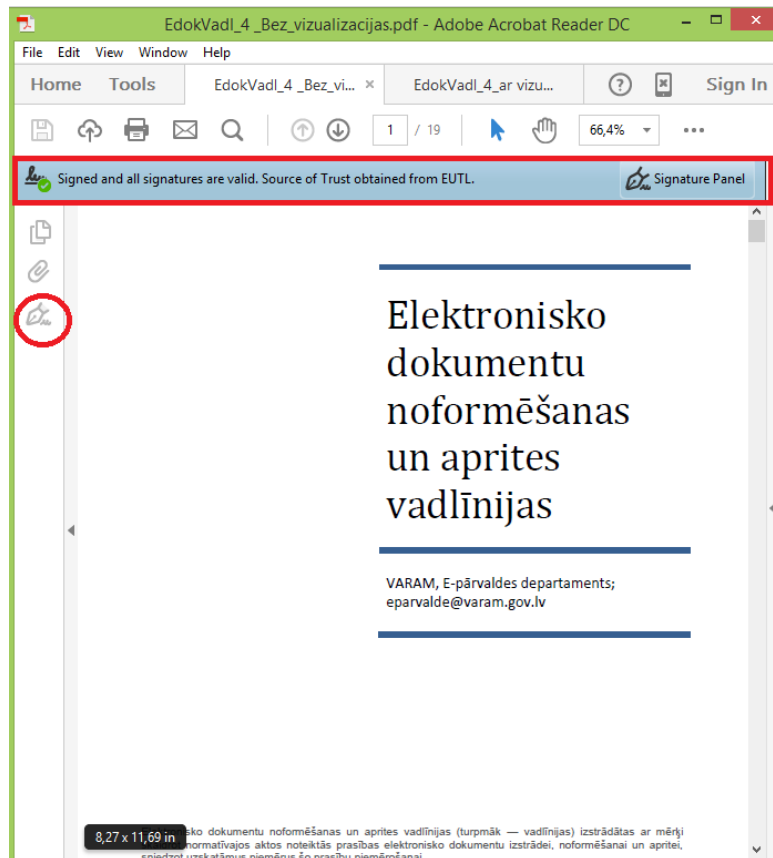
EdokVadl_4 _Bez_vizualizacijas.pdf - Adobe Acrobat Reader DC

File Edit View Window Help

Home Tools EdokVadl_4 _Bez_vi... × EdokVadl_4_ar vizu... ? Sign In

1 / 19 66,4%

Signed and all signatures are valid. Source of Trust obtained from EUTL. Signature Panel

Elektronisko dokumentu noformēšanas un aprites vadlīnijas

VARAM, E-pārvaldes departaments; eparvalde@varam.gov.lv

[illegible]sko dokumentu noformēšanas un aprites vadlīnijas (turpmāk — vadlīnijas) izstrādātas ar mērķi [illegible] normatīvajos aktos noteiktās prasības elektronisko dokumentu izstrādei, noformēšanai un apritei, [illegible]

8,27 x 11,69 in